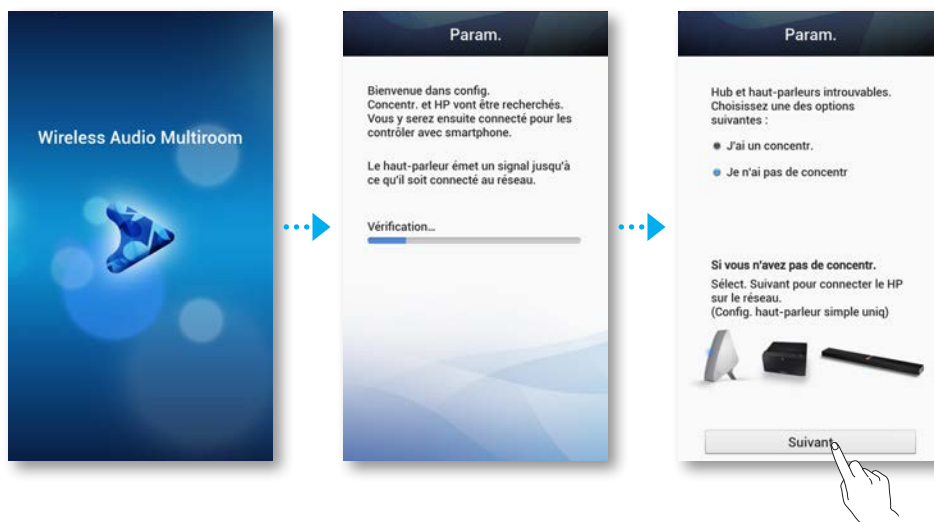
Wireless Audio Multiroom

Param.

Bienvenue dans config.
Concentr. et HP vont être recherchés.
Vous y serez ensuite connecté pour les contrôler avec smartphone.

Le haut-parleur émet un signal jusqu'à ce qu'il soit connecté au réseau.

Vérification...

Param.

Hub et haut-parleurs introuvables.
Choisissez une des options suivantes :

J'ai un concentr.

Je n'ai pas de concentr

Si vous n'avez pas de concentr.
Sélect. Suivant pour connecter le HP sur le réseau.
(Config. haut-parleur simple uniq)

Suivant